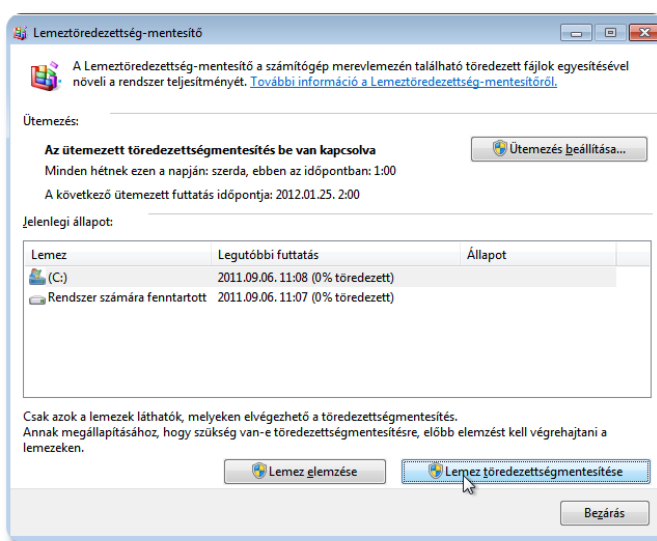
Lemeztöredezettség-mentesítő

A Lemeztöredezettség-mentesítő a számítógép merevlemezén található töredezett fájlok egyesítésével növeli a rendszer teljesítményét. További információ a Lemeztöredezettség-mentesítőről.

Ütemezés:

Az ütemezett töredezettségmentesítés be van kapcsolva

Ütemezés beállítása...

Minden héten ezen a napján: szerda, ebben az időpontban: 1:00

A következő ütemezett futtatás időpontja: 2012.01.25. 2:00

Jelenlegi állapot:

| Lemez | Legutóbbi futtatás | Állapot |
|---|---|---|
| (C:) | 2011.09.06. 11:08 (0% töredezett) | |
| Rendszer számára fenntartott | 2011.09.06. 11:07 (0% töredezett) | |

Csak azok a lemezek láthatók, melyeken elvégezhető a töredezettségmentesítés.
Annak megállapításához, hogy szükség van-e töredezettségmentesítésre, előbb elemzést kell végrehajtani a lemezeken.

Lemez elemzése

Lemez töredezettségmentesítése

Bezárás